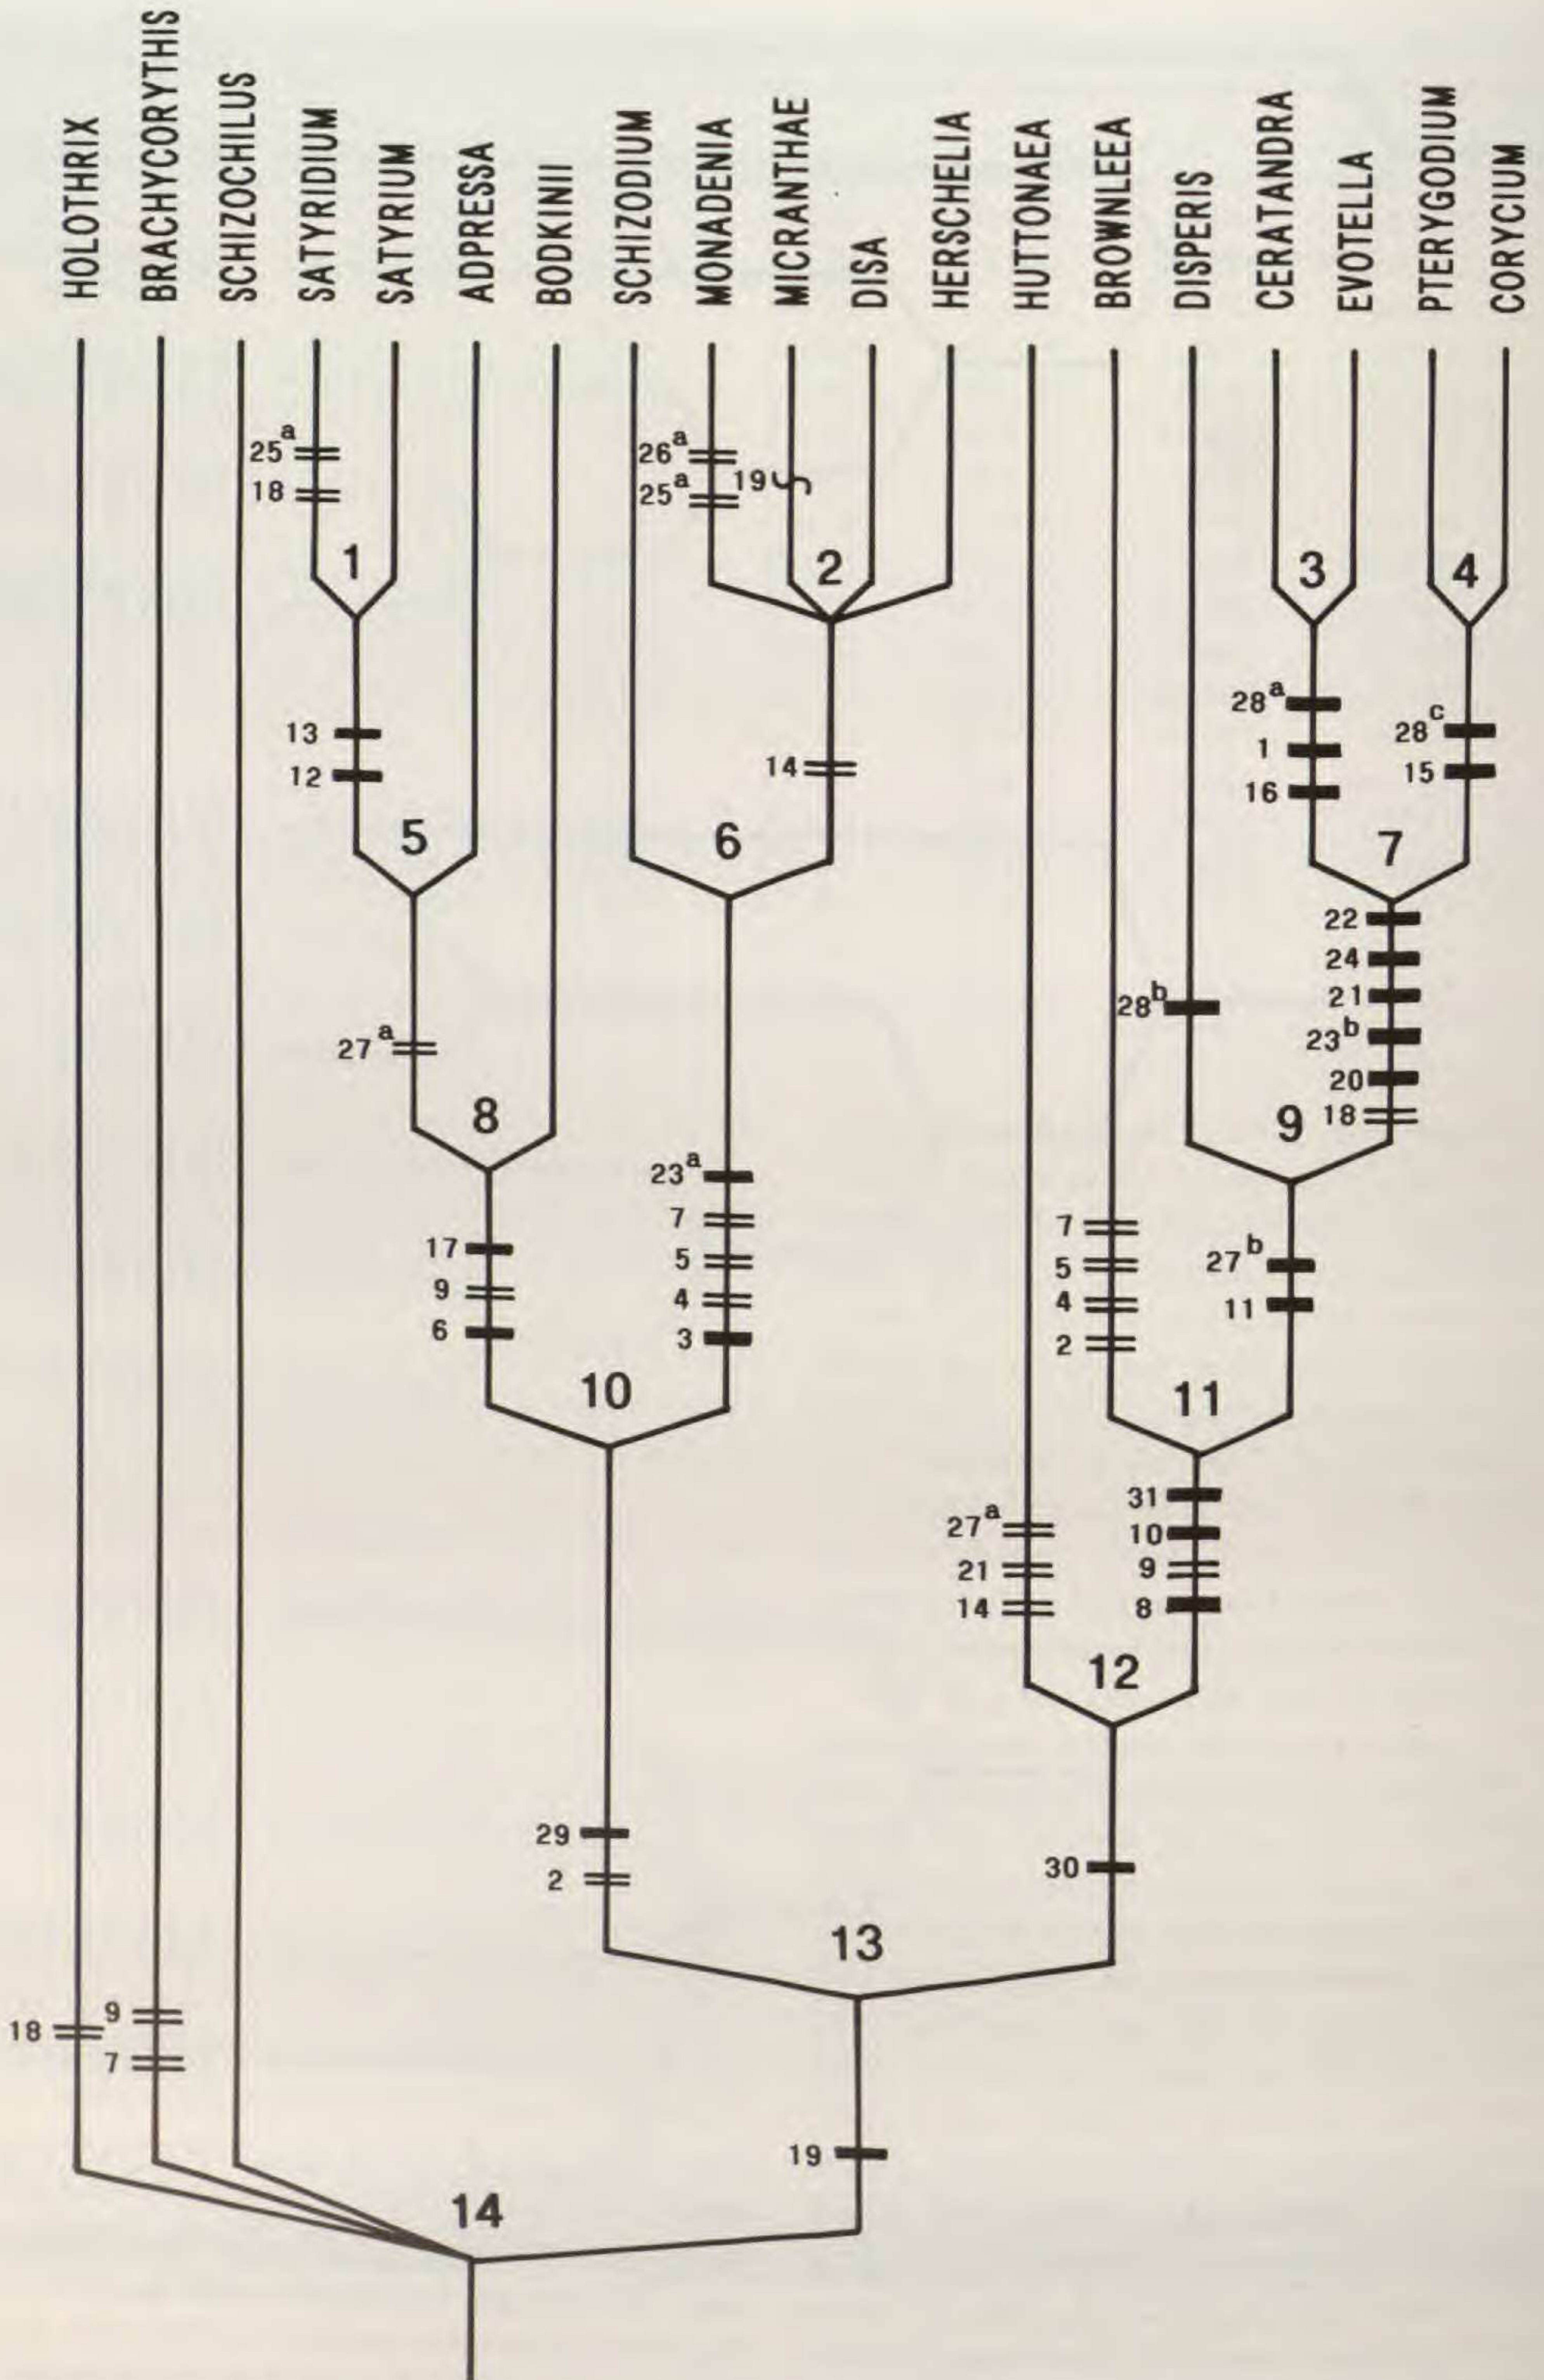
HOLOTHRIX
BRACHYCORYTHIS
SCHIZOCHILUS
SATYRIDIUM
SATYRIUM
ADPRESSA
BODKINII
SCHIZODIUM
MONADENIA
MICRANTHAE
DISA
HERSCHELIA
HUTTONAEA
BROWNLEEA
DISPERIS
CERATANDRA
EVOTELLA
PTERYGODIUM
CORYCIUM

$25^a$
18
1
13
12
5
$27^a$
8
17
9
6
$26^a$
$25^a$
19
2
14
6
$23^a$
7
5
4
3
10
3
$28^a$
1
16
4
$28^c$
15
7
22
24
21
$23^b$
20
18
$28^b$
9
7
5
4
2
$27^b$
11
11
$27^a$
21
14
31
10
9
8
12
29
2
30
13
18
9
7
19
14